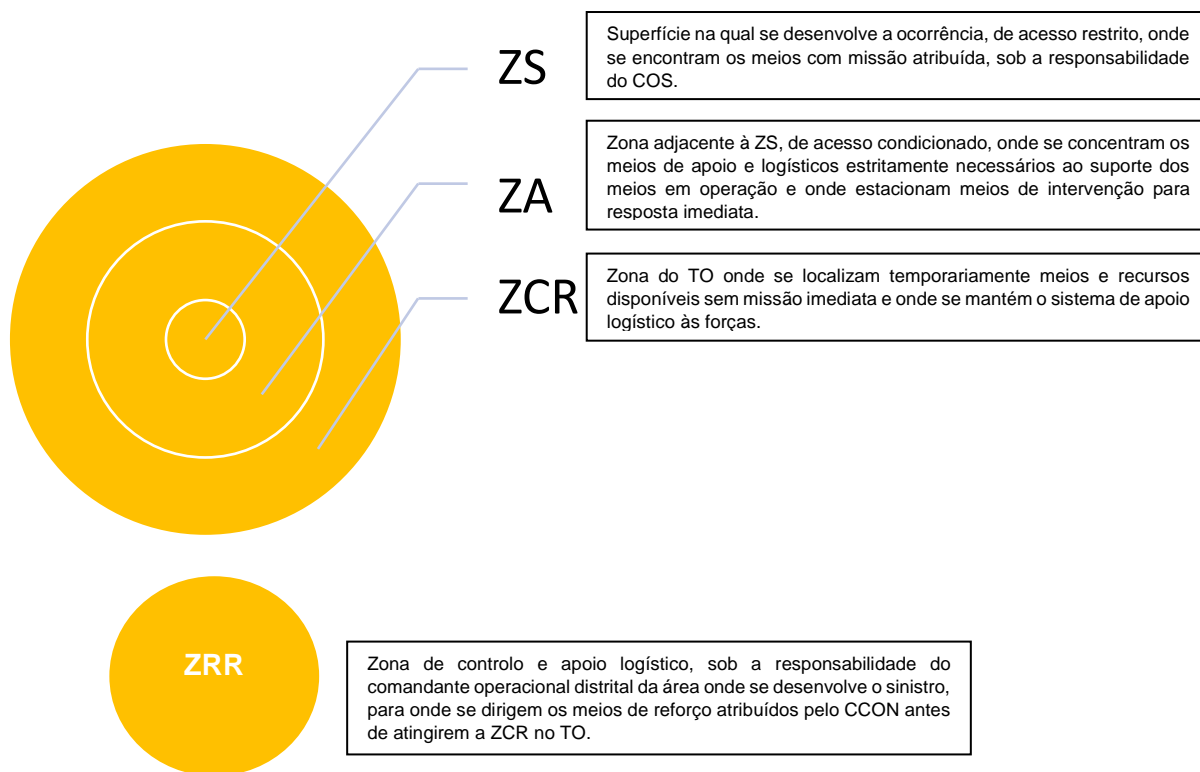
ZS

Superfície na qual se desenvolve a ocorrência, de acesso restrito, onde se encontram os meios com missão atribuída, sob a responsabilidade do COS.

ZA

Zona adjacente à ZS, de acesso condicionado, onde se concentram os meios de apoio e logísticos estritamente necessários ao suporte dos meios em operação e onde estacionam meios de intervenção para resposta imediata.

ZCR

Zona do TO onde se localizam temporariamente meios e recursos disponíveis sem missão imediata e onde se mantém o sistema de apoio logístico às forças.

ZRR

Zona de controlo e apoio logístico, sob a responsabilidade do comandante operacional distrital da área onde se desenvolve o sinistro, para onde se dirigem os meios de reforço atribuídos pelo CCON antes de atingirem a ZCR no TO.